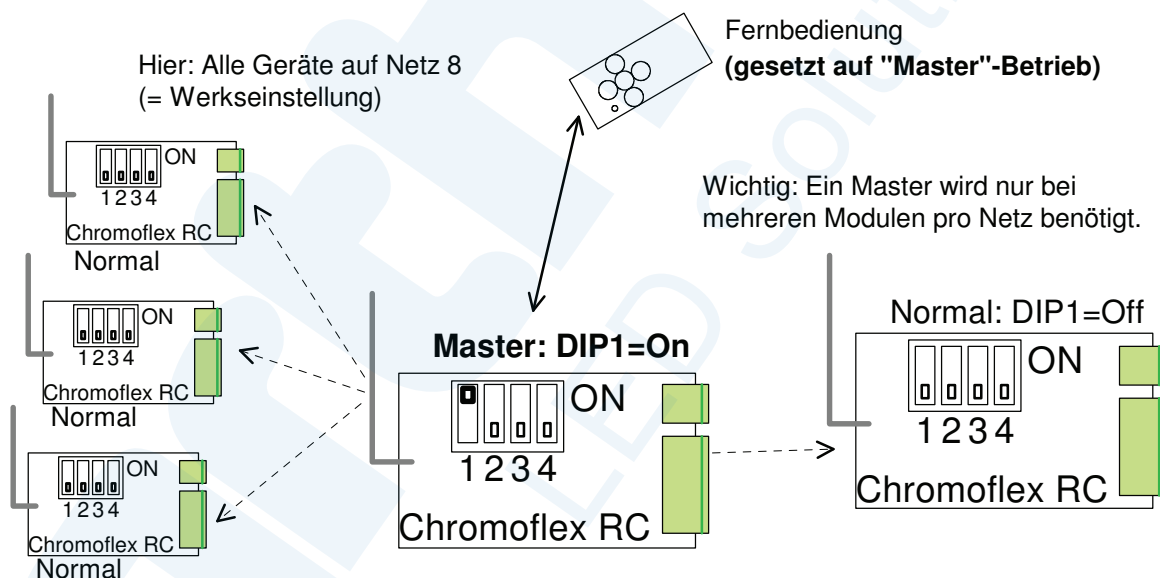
Hier: Alle Geräte auf Netz 8
(= Werkseinstellung)

Fernbedienung
**(gesetzt auf "Master"-Betrieb)**

ON
1234
Chromoflex RC
Normal

Wichtig: Ein Master wird nur bei mehreren Modulen pro Netz benötigt.

ON
1234
Chromoflex RC
Normal

**Master: DIP1=On**

Normal: DIP1=Off

ON
1234
Chromoflex RC

ON
1234
Chromoflex RC

ON
1234
Chromoflex RC
Normal